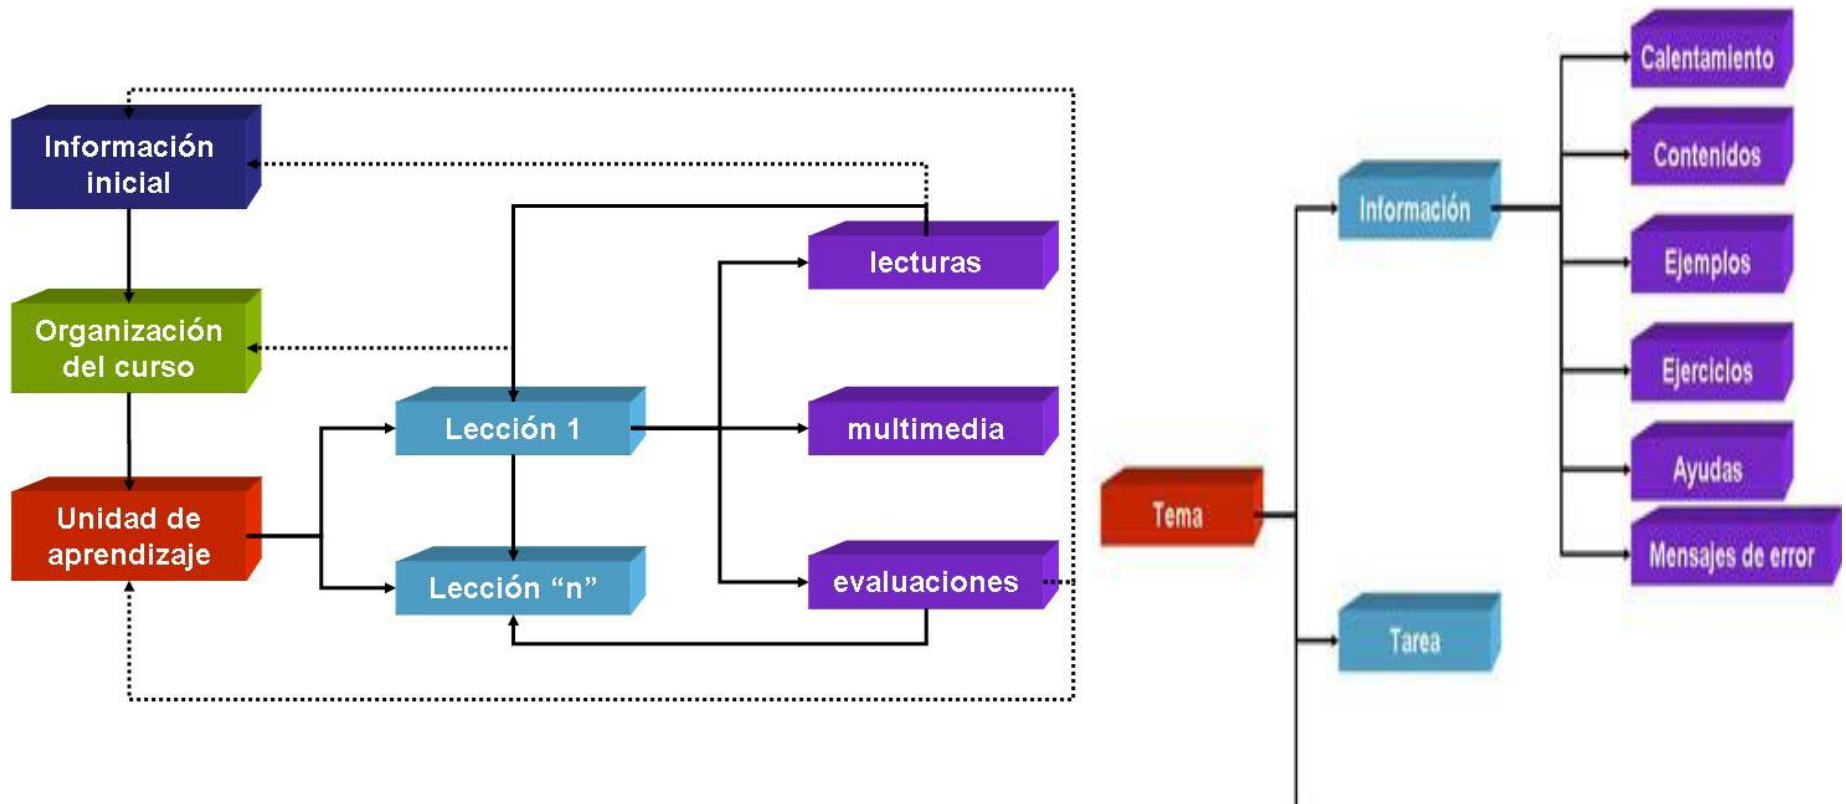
Información inicial

Organización del curso

Unidad de aprendizaje

Lección 1

Lección "n"

lecturas

multimedia

evaluaciones

Tema

Información

Tarea

Calentamiento

Contenidos

Ejemplos

Ejercicios

Ayudas

Mensajes de error